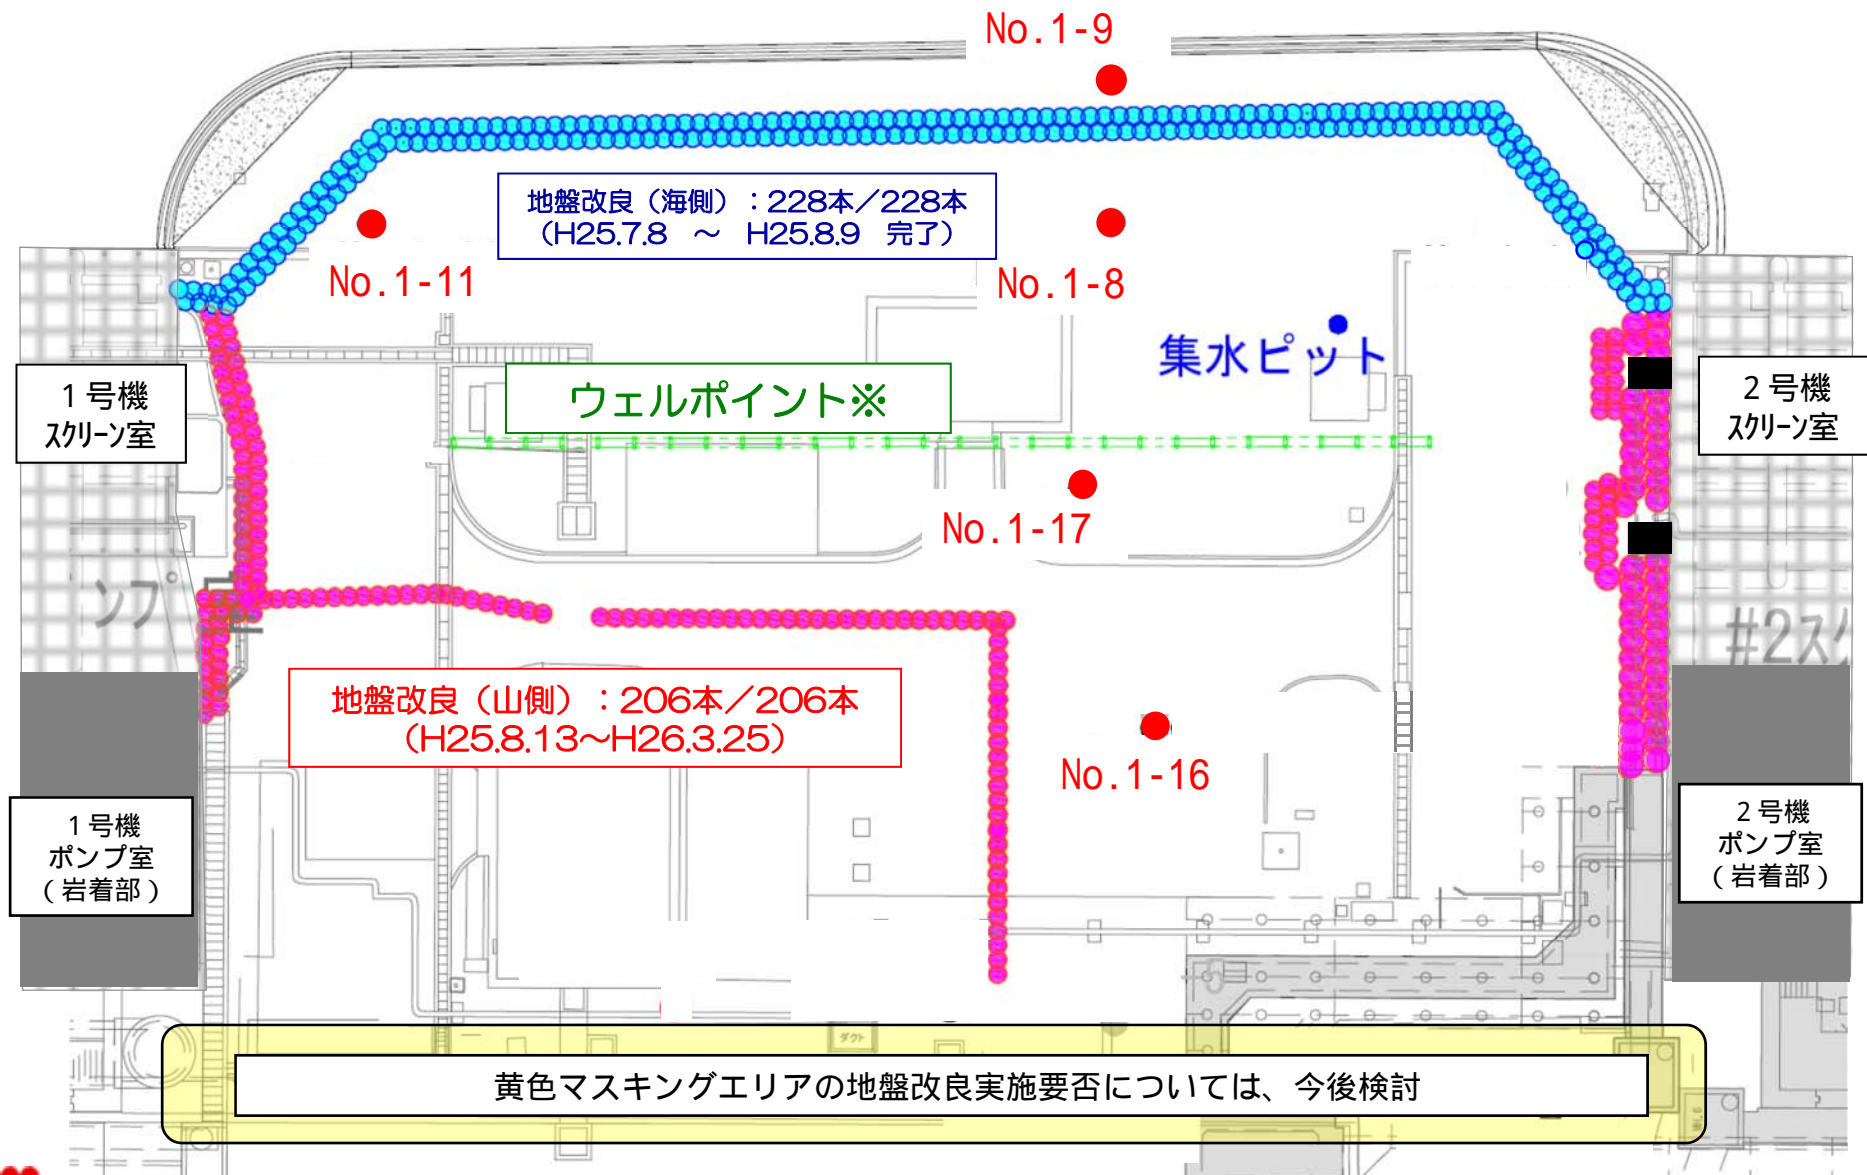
No.1-9

地盤改良（海側）：228本／228本
（H25.7.8 ～ H25.8.9 完了）

No.1-11

No.1-8

集水ピット

1号機
スクリーン室

ウェルポイント※

2号機
スクリーン室

No.1-17

ンフ

#2ス

地盤改良（山側）：206本／206本
（H25.8.13～H26.3.25）

No.1-16

1号機
ポンプ室
（岩着部）

2号機
ポンプ室
（岩着部）

ダクト

黄色マスキングエリアの地盤改良実施要否については、今後検討